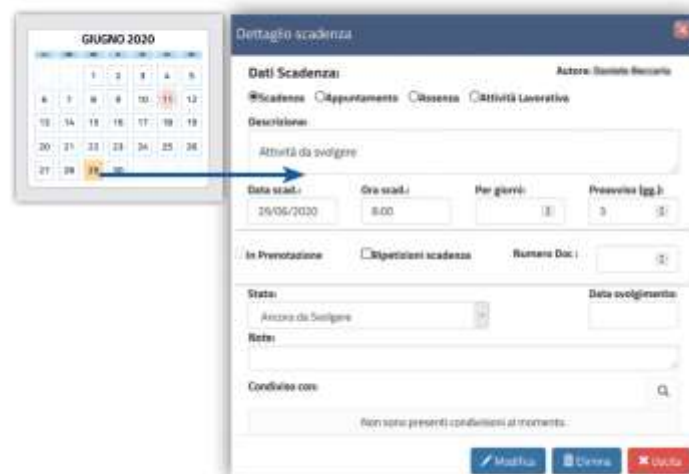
GIUGNO 2020

|  |  |  |  |  |  |  |
|---|---|---|---|---|---|---|
|  |  | 1 | 2 | 3 | 4 | 5 |
| 6 | 7 | 8 | 9 | 10 | 11 | 12 |
| 13 | 14 | 15 | 16 | 17 | 18 | 19 |
| 20 | 21 | 22 | 23 | 24 | 25 | 26 |
| 27 | 28 | 29 | 30 |  |  |  |

Dettaglio scadenza

Dati Scadenza:

Autore: Daniele Beccaria

Scadenza Appuntamento Assenza Attività Lavorativa

Descrizione:

Attività da svolgere

Data scad.: 29/06/2020

Ora scad.: 8:00

Per giorni:

Preavviso (gg.): 3

In Prenotazione

Ripetizioni scadenza

Numero Doc.:

Stato: Ancora da Svolgere

Data svolgimento:

Note:

Condiviso con:

Non sono presenti condivisioni al momento.

Modifica

Elimina

Uscita